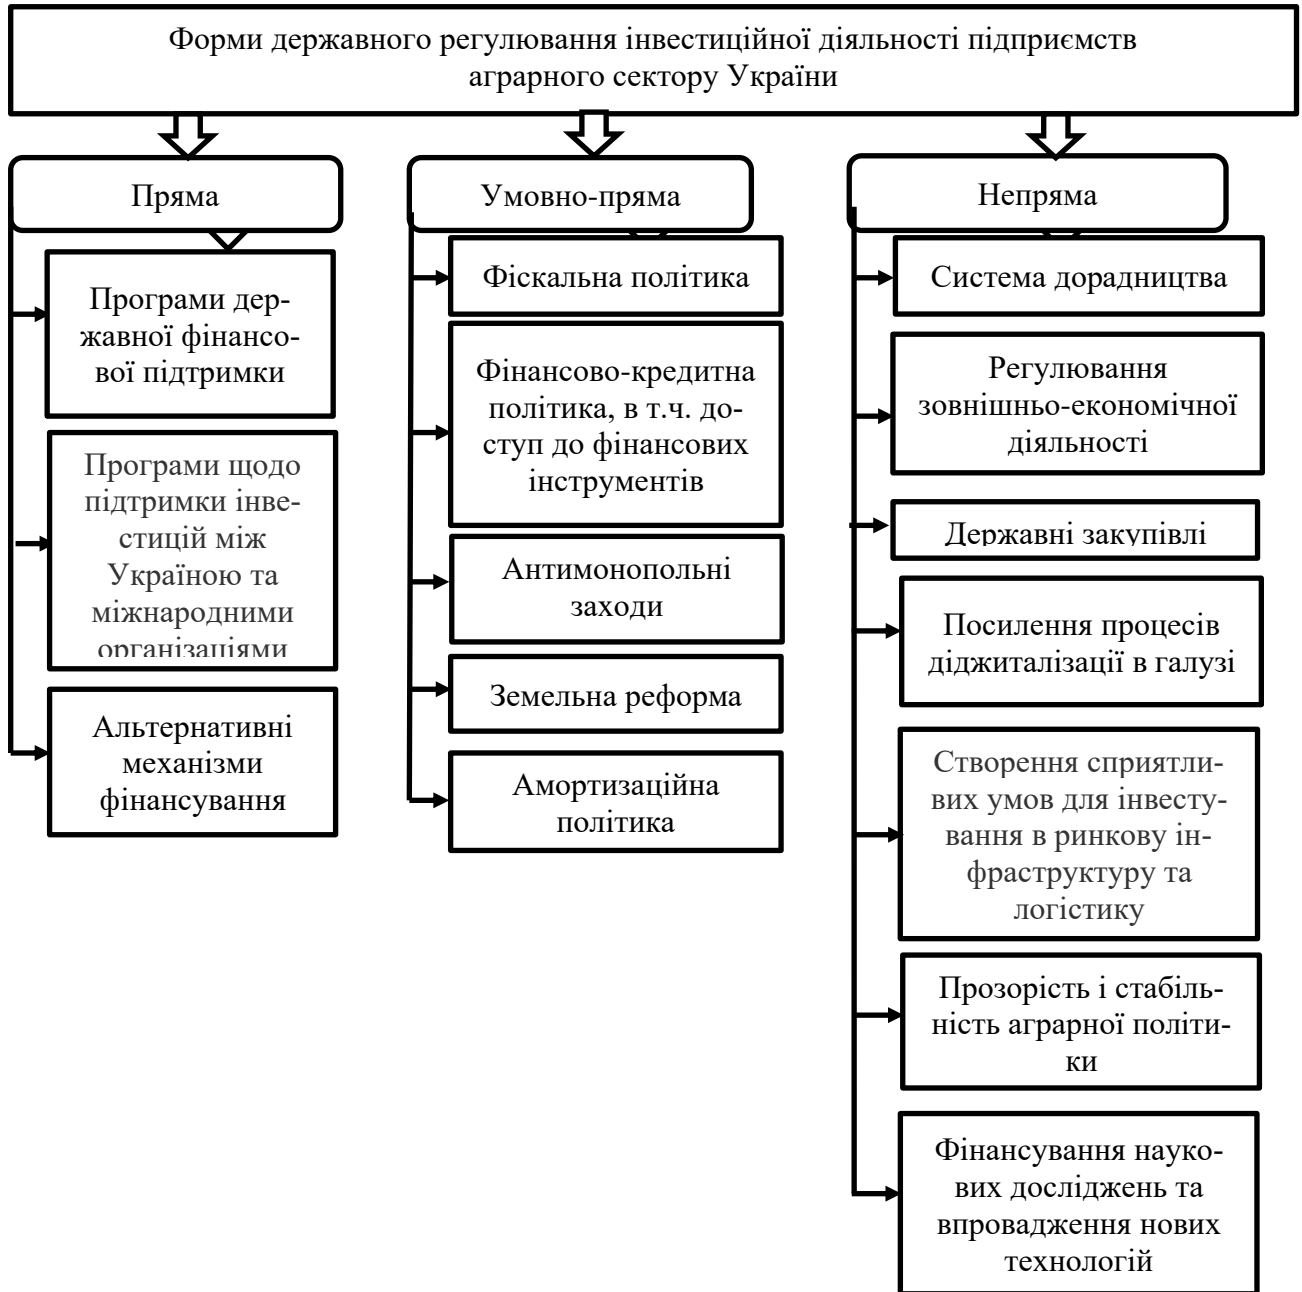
Форми державного регулювання інвестиційної діяльності підприємств аграрного сектору України

Пряма

Програми державної фінансової підтримки

Програми щодо підтримки інвестицій між Україною та міжнародними організаціями

Альтернативні механізми фінансування

Умовно-пряма

Фіскальна політика

Фінансово-кредитна політика, в т.ч. доступ до фінансових інструментів

Антимонопольні заходи

Земельна реформа

Амортизаційна політика

Непряма

Система дорадництва

Регулювання зовнішньо-економічної діяльності

Державні закупівлі

Посилення процесів діджиталізації в галузі

Створення сприятливих умов для інвестування в ринкову інфраструктуру та логістику

Прозорість і стабільність аграрної політики

Фінансування наукових досліджень та впровадження нових технологій